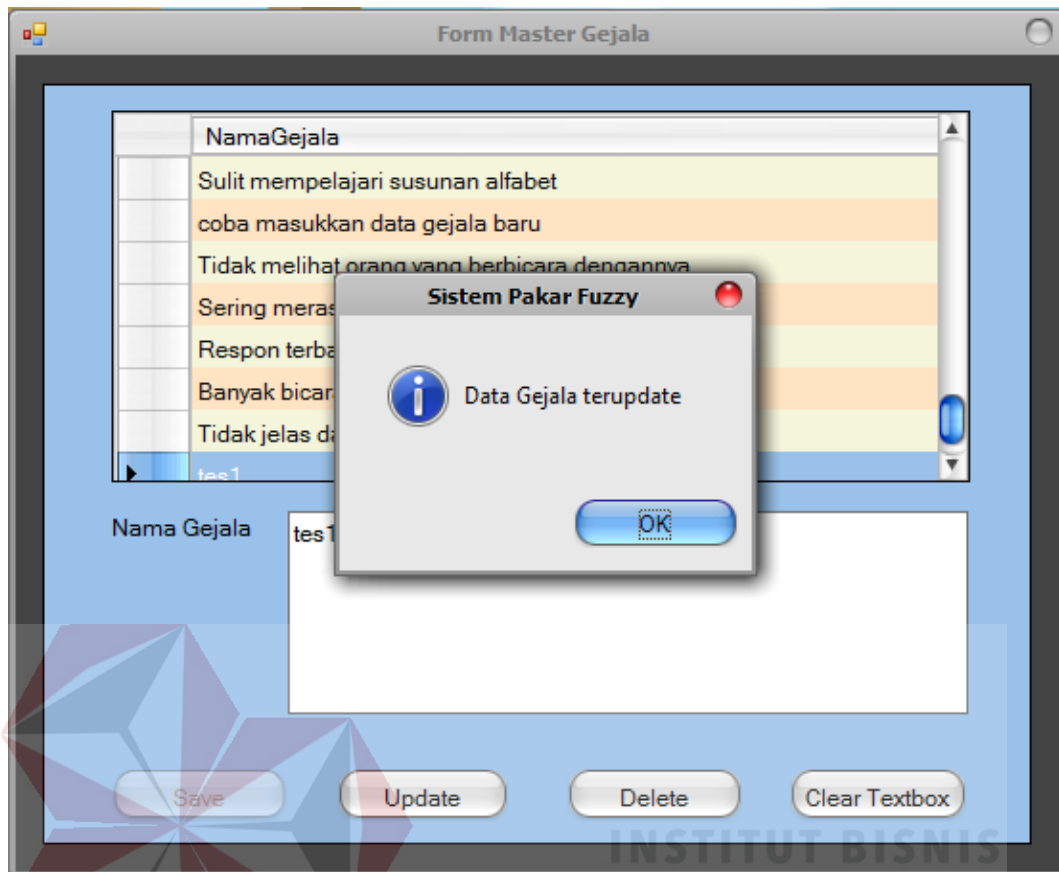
Form Master Gejala

| | NamaGejala |
|---|---|
| | Sulit mempelajari susunan alfabet |
| | coba masukkan data gejala baru |
| | Tidak melihat orang yang berbicara dengannya |
| | Sering meras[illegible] |
| | Respon terba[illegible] |
| | Banyak bicar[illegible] |
| | Tidak jelas da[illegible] |
| ▶ | tes1 |

Sistem Pakar Fuzzy

Data Gejala terupdate

OK

Nama Gejala

tes1

Save

Update

Delete

Clear Textbox

INSTITUT BISNIS